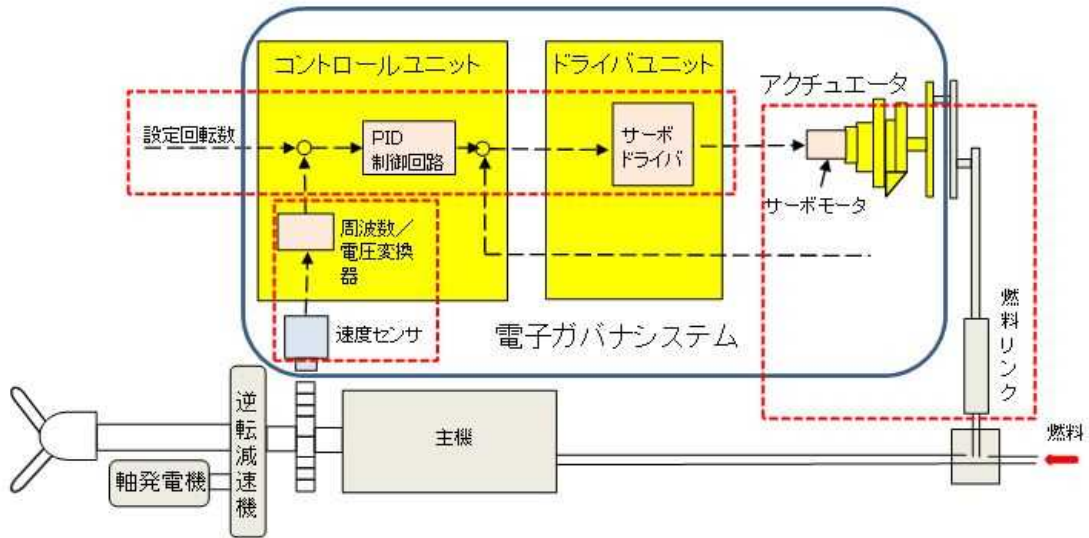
コントロールユニット

ドライバユニット

アクチュエータ

設定回転数

PID 制御回路

サーボ ドライバ

サーボモータ

周波数／電圧変換器

速度センサ

電子ガバナシステム

燃料リンク

逆転減速機

主機

燃料

軸発電機